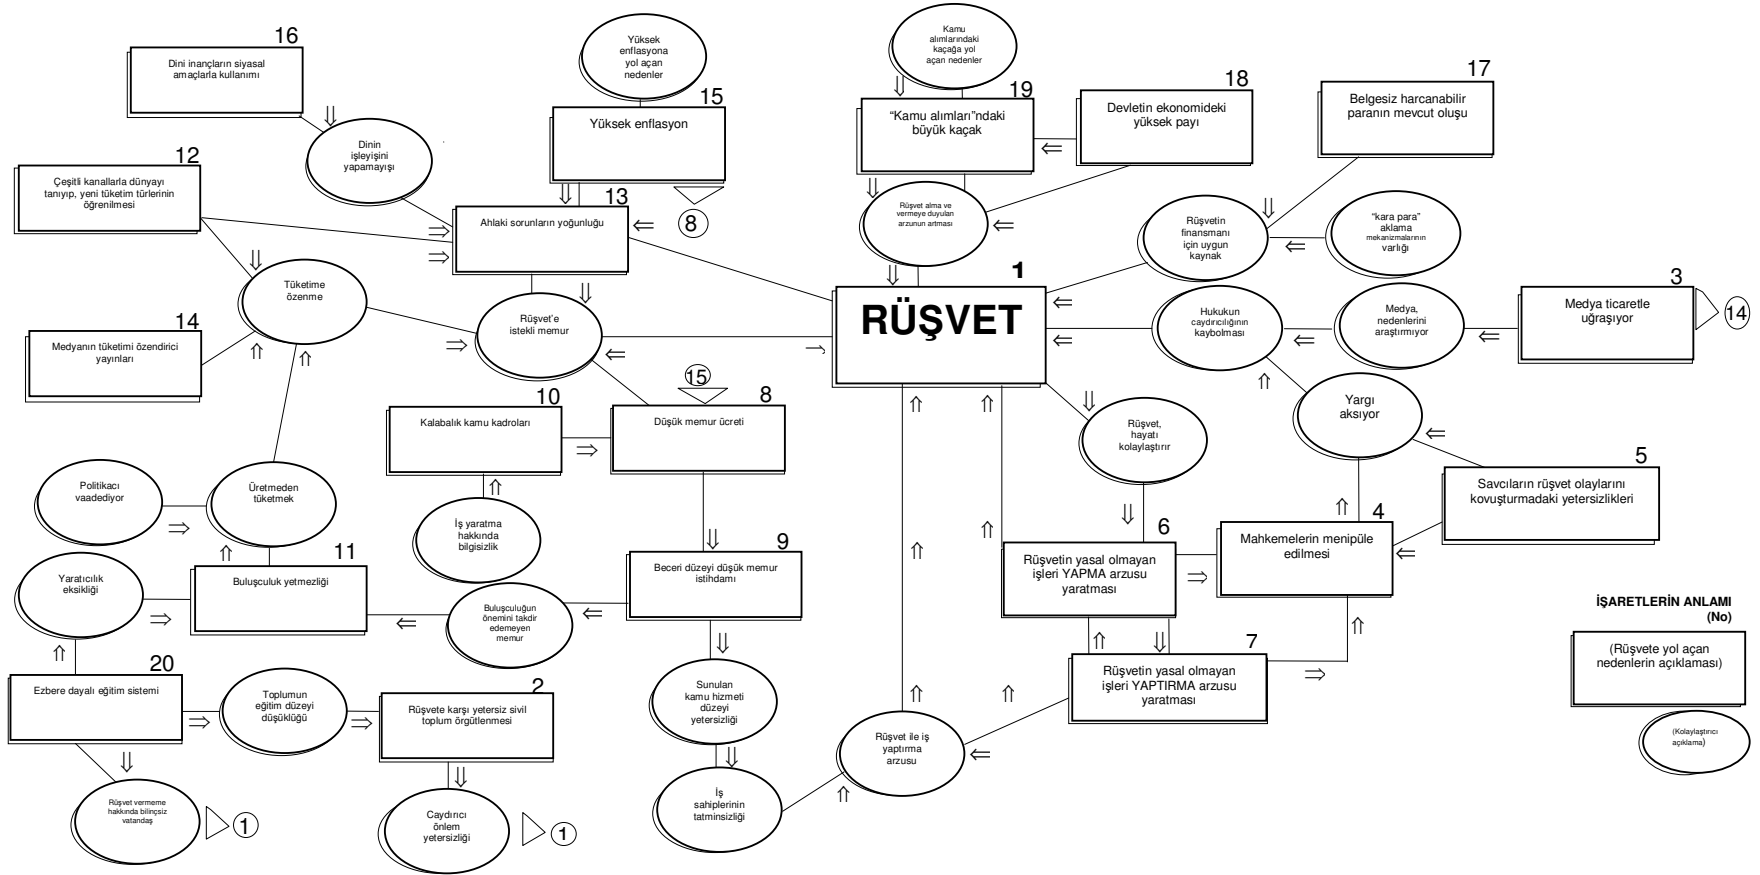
16
Dini inançların siyasal amaçlarla kullanımı

Dinin işleyişini yapamayışı

Yüksek enflasyona yol açan nedenler

15
Yüksek enflasyon

8

12
Çeşitli kanallarla dünyayı tanıyıp, yeni tüketim türlerinin öğrenilmesi

13
Ahlaki sorunların yoğunluğu

Tüketime özenme

14
Medyanın tüketimi özendirici yayınları

Rüşvet'e istekli memur

15

10
Kalabalık kamu kadroları

8
Düşük memur ücreti

İş yaratma hakkında bilgisizlik

Politikacı vaadediyor

Üretmeden tüketmek

11
Buluşculuk yetmezliği

Yaratıcılık eksikliği

9
Beceri düzeyi düşük memur istihdamı

Buluşculuğun önemini takdir edemeyen memur

20
Ezbere dayalı eğitim sistemi

Toplumun eğitim düzeyi düşüklüğü

2
Rüşvete karşı yetersiz sivil toplum örgütlenmesi

Sunulan kamu hizmeti düzeyi yetersizliği

Rüşvet vermeme hakkında bilinçsiz vatandaş

1

Caydırıcı önlem yetersizliği

1

İş sahiplerinin tatminsizliği

Kamu alımlarındaki kaçağa yol açan nedenler

19
"Kamu alımları"ndaki büyük kaçak

18
Devletin ekonomideki yüksek payı

17
Belgesiz harcanabilir paranın mevcut oluşu

Rüşvet alma ve vermeye duyulan arzunun artması

Rüşvetin finansmanı için uygun kaynak

"kara para" aklama mekanizmalarının varlığı

1
RÜŞVET

Hukukun caydırıcılığının kaybolması

Medya, nedenlerini araştırmıyor

3
Medya ticaretle uğraşıyor

14

Yargı aksıyor

Rüşvet, hayatı kolaylaştırır

5
Savcıların rüşvet olaylarını kovuşturmadaki yetersizlikleri

6
Rüşvetin yasal olmayan işleri YAPMA arzusu yaratması

4
Mahkemelerin menipüle edilmesi

7
Rüşvetin yasal olmayan işleri YAPTIRMA arzusu yaratması

Rüşvet ile iş yaptırma arzusu

İŞARETLERİN ANLAMI
(No)

(Rüşvete yol açan nedenlerin açıklaması)

(Kolaylaştırıcı açıklama)